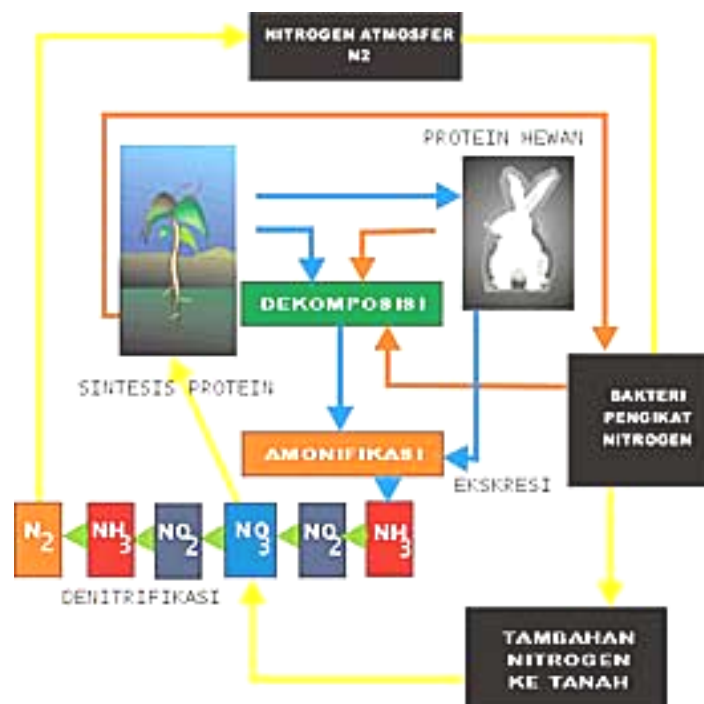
NITROGEN ATMOSFER
N2

PROTEIN HEWAN

DEKOMPOSISI

SINTESIS PROTEIN

BAKTERI PENGIKAT NITROGEN

AMONIFIKASI

EKSKRESI

$N_2$ $NH_3$ $NO_2$ $NO_3$ $NO_2$ $NH_3$

DENITRIFIKASI

TAMBAHAN NITROGEN KE TANAH